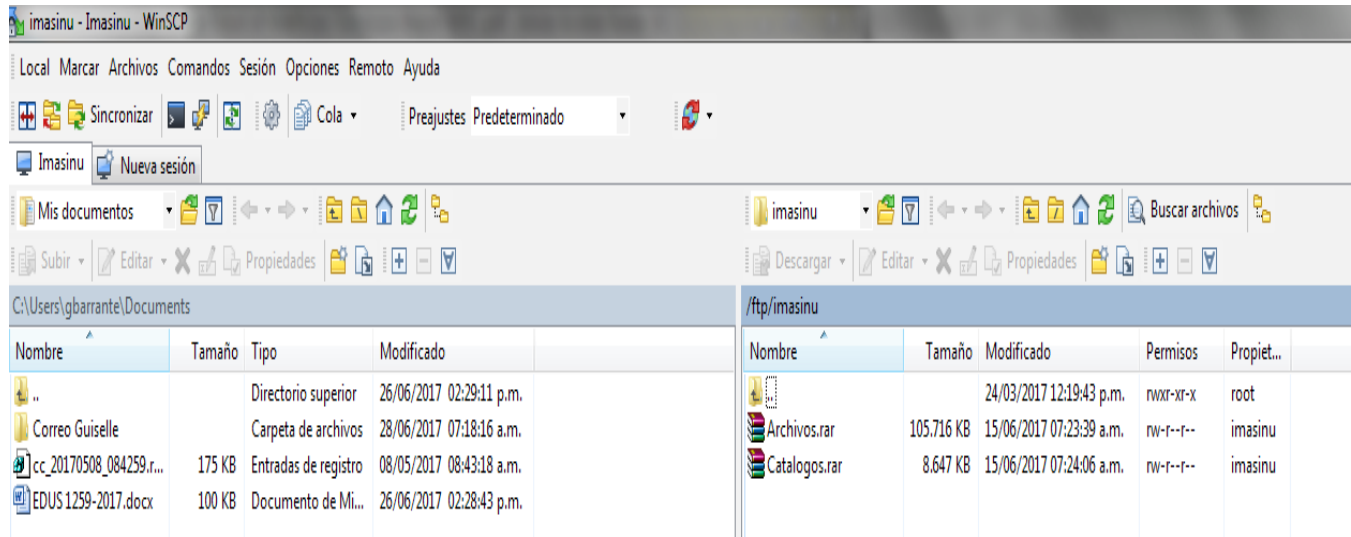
imasinu - Imasinu - WinSCP

Local Marcar Archivos Comandos Sesión Opciones Remoto Ayuda

Sincronizar Cola ▾ Preajustes Predeterminado ▾

Imasinu Nueva sesión

Mis documentos

Subir ▾ Editar ▾ Propiedades

C:\Users\gbarrante\Documents

| Nombre | Tamaño | Tipo | Modificado |
|---|---|---|---|
| .. | | Directorio superior | 26/06/2017 02:29:11 p.m. |
| Correo Guiselle | | Carpeta de archivos | 28/06/2017 07:18:16 a.m. |
| cc_20170508_084259.r... | 175 KB | Entradas de registro | 08/05/2017 08:43:18 a.m. |
| EDUS 1259-2017.docx | 100 KB | Documento de Mi... | 26/06/2017 02:28:43 p.m. |

imasinu

Buscar archivos

Descargar ▾ Editar ▾ Propiedades

/ftp/imasinu

| Nombre | Tamaño | Modificado | Permisos | Propiet... |
|---|---|---|---|---|
| .. | | 24/03/2017 12:19:43 p.m. | rwxr-xr-x | root |
| Archivos.rar | 105.716 KB | 15/06/2017 07:23:39 a.m. | rw-r--r-- | imasinu |
| Catalogos.rar | 8.647 KB | 15/06/2017 07:24:06 a.m. | rw-r--r-- | imasinu |